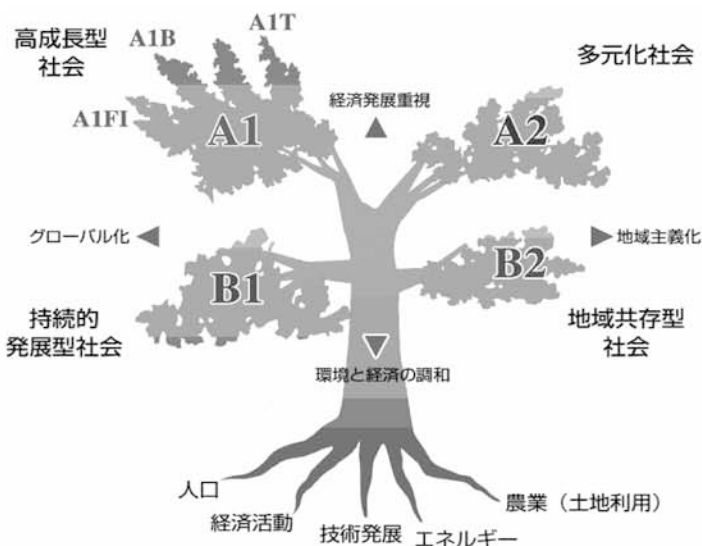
高成長型社会

A1B

A1T

多元化社会

A1FI

経済発展重視

A1

A2

グローバル化

地域主義化

B1

B2

持続的発展型社会

地域共存型社会

環境と経済の調和

人口

経済活動

技術発展

エネルギー

農業（土地利用）